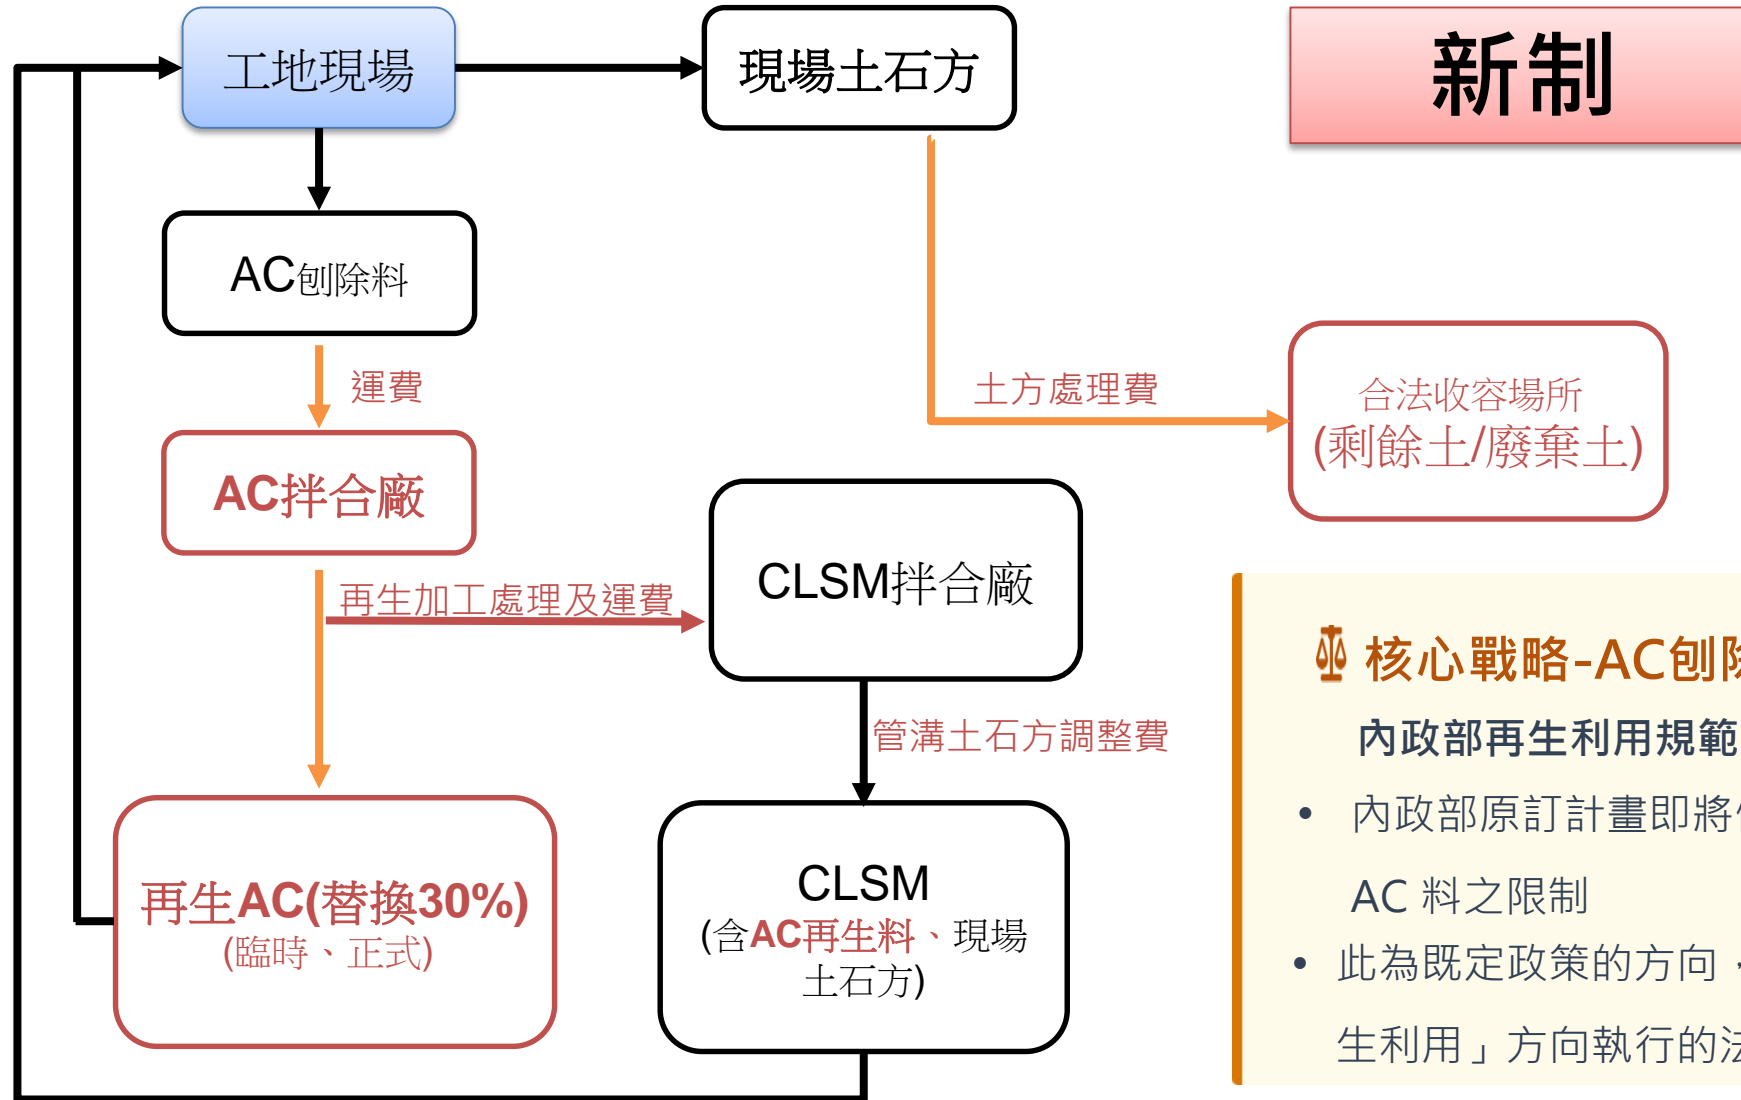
工地現場

現場土石方

新制

AC刨除料

運費

土方處理費

合法收容場所
(剩餘土/廢棄土)

AC拌合廠

CLSM拌合廠

再生加工處理及運費

管溝土石方調整費

再生AC(替換30%)
(臨時、正式)

CLSM
(含AC再生料、現場土石方)

核心戰略-AC刨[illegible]

內政部再生利用規範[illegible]

• 內政部原訂計畫即將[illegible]

AC 料之限制

• 此為既定政策的方向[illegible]

生利用」方向執行的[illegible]